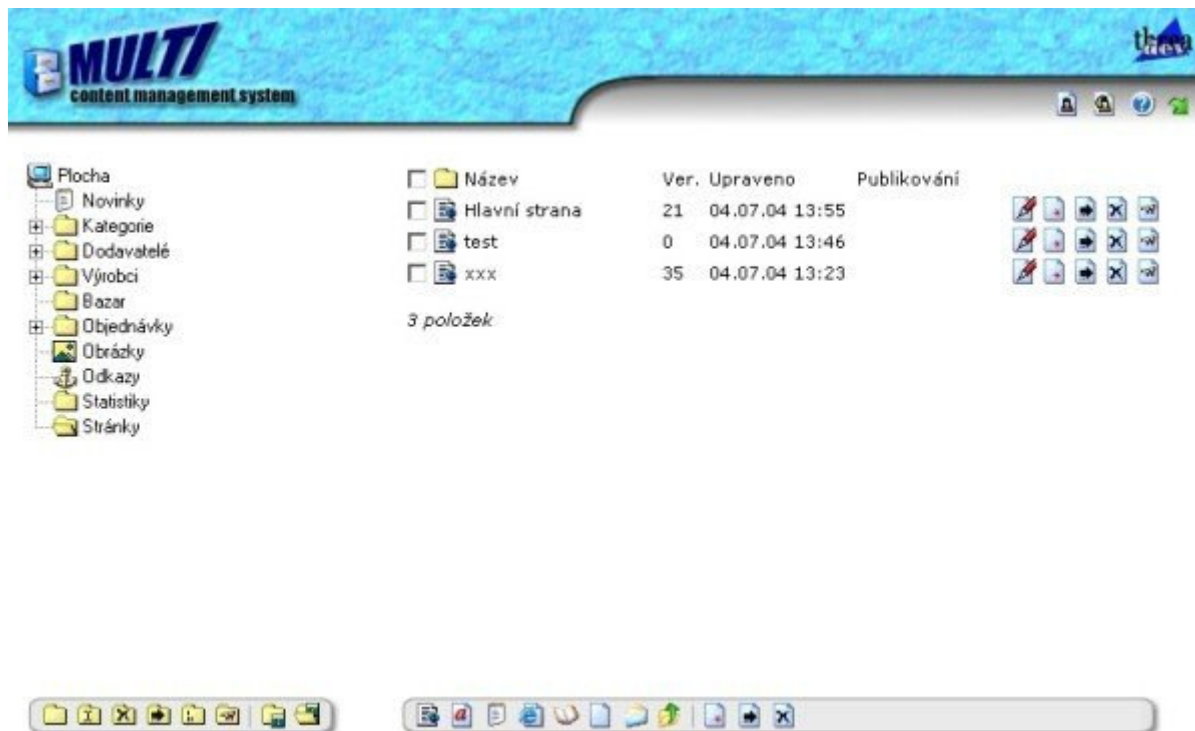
MULTI
content management system

thera dev

Plocha
Novinky
Kategorie
Dodavatelé
Výrobci
Bazar
Objednávky
Obrázky
Odkazy
Statistiky
Stránky

| Název | Ver. | Upraveno | Publikování |
|---|---|---|---|
| Hlavní strana | 21 | 04.07.04 13:55 | |
| test | 0 | 04.07.04 13:46 | |
| xxx | 35 | 04.07.04 13:23 | |

3 položek